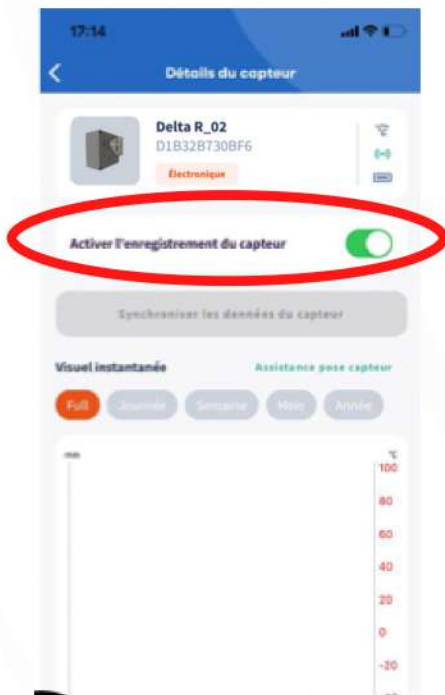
17:14

Détails du capteur

Delta R_02
D1B32B730BF6
Électronique

Activer l'enregistrement du capteur

Synchroniser les données du capteur

Visuel instantanée
Assistance pose capteur

Full
Journée
Semaine
Mois
Année

mm
°C
100
80
60
40
20
0
-20